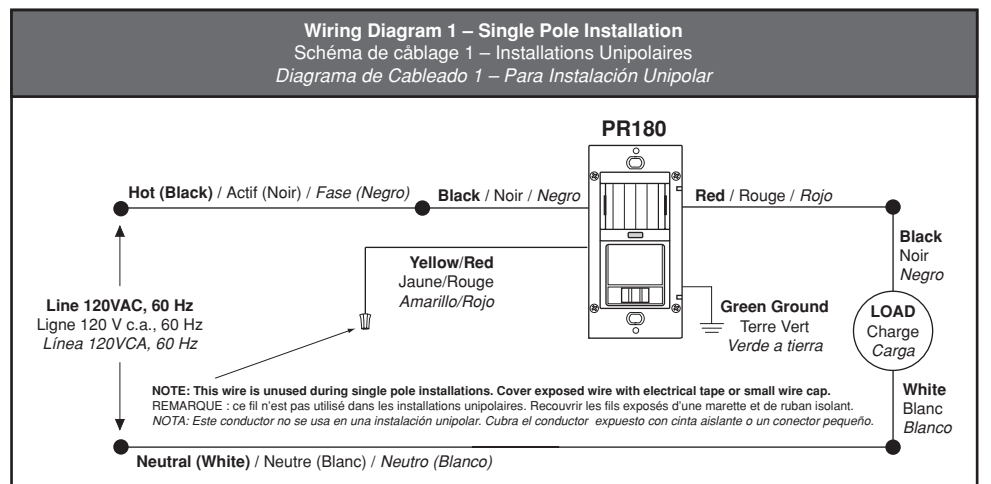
Wiring Diagram 1 – Single Pole Installation
Schéma de câblage 1 – Installations Unipolaires
Diagrama de Cableado 1 – Para Instalación Unipolar

PR180

Hot (Black) / Actif (Noir) / Fase (Negro)

Black / Noir / Negro

Red / Rouge / Rojo

Yellow/Red
Jaune/Rouge
Amarillo/Rojo

Black
Noir
Negro

Line 120VAC, 60 Hz
Ligne 120 V c.a., 60 Hz
Línea 120VCA, 60 Hz

Green Ground
Terre Vert
Verde a tierra

LOAD
Charge
Carga

NOTE: This wire is unused during single pole installations. Cover exposed wire with electrical tape or small wire cap.
REMARQUE : ce fil n'est pas utilisé dans les installations unipolaires. Recouvrir les fils exposés d'une marette et de ruban isolant.
NOTA: Este conductor no se usa en una instalación unipolar. Cubra el conductor expuesto con cinta aislante o un conector pequeño.

White
Blanc
Blanco

Neutral (White) / Neutre (Blanc) / Neutro (Blanco)